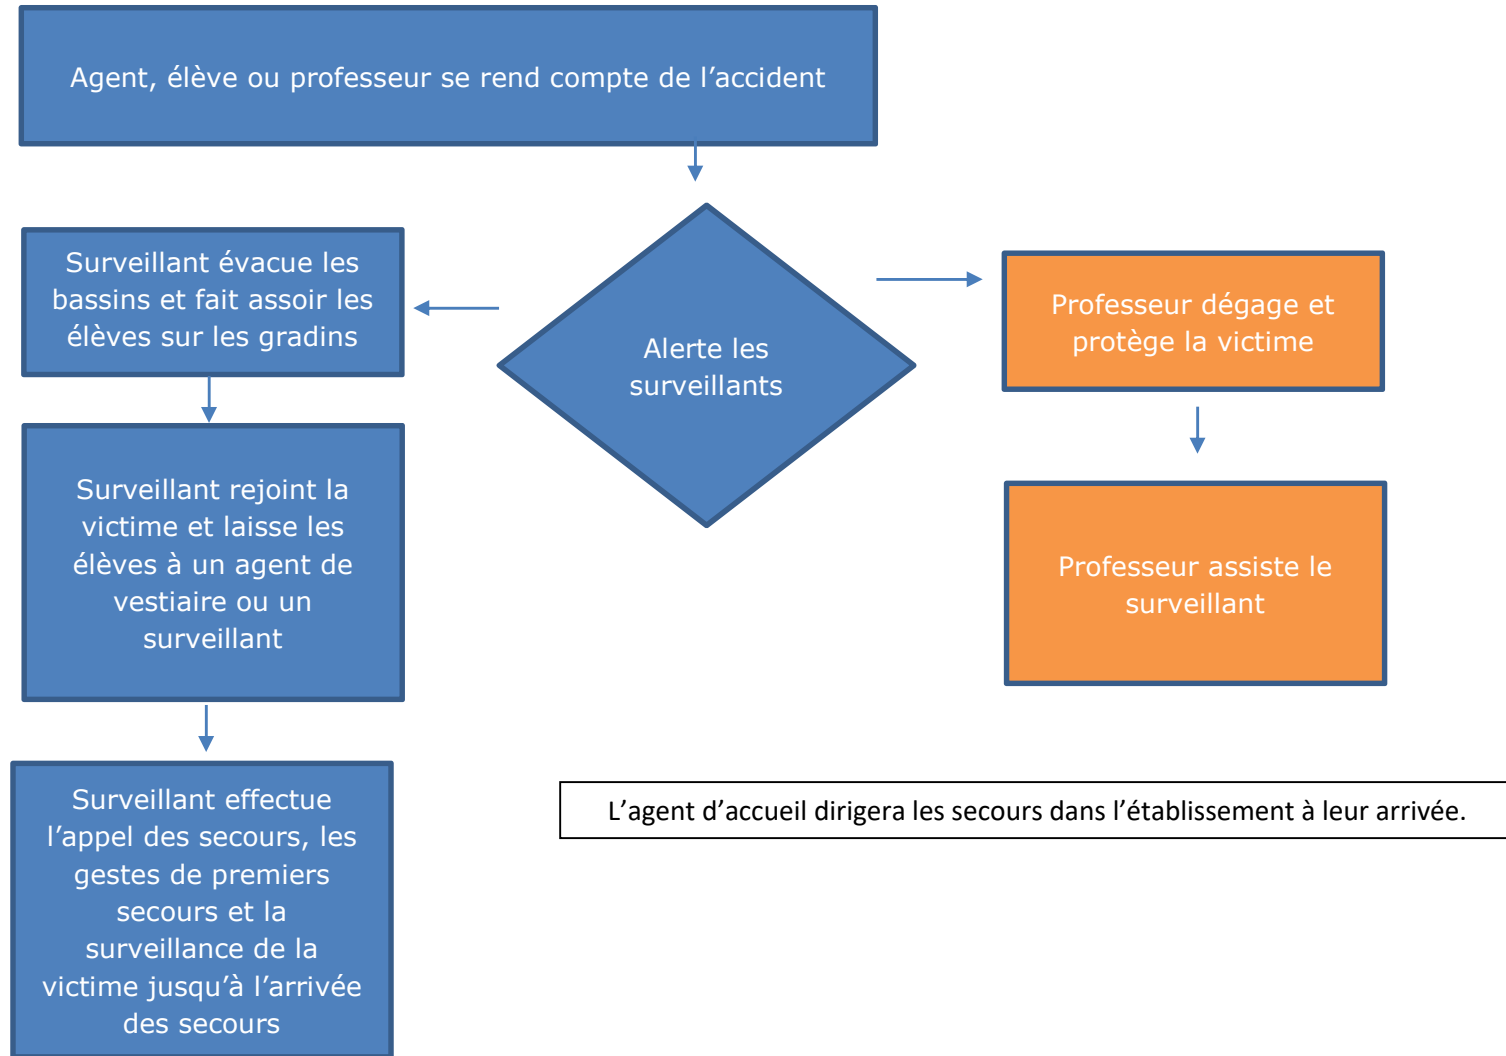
Agent, élève ou professeur se rend compte de l’accident

Alerte les surveillants

Surveillant évacue les bassins et fait assoir les élèves sur les gradins

Surveillant rejoint la victime et laisse les élèves à un agent de vestiaire ou un surveillant

Surveillant effectue l’appel des secours, les gestes de premiers secours et la surveillance de la victime jusqu’à l’arrivée des secours

Professeur dégage et protège la victime

Professeur assiste le surveillant

L’agent d’accueil dirigera les secours dans l’établissement à leur arrivée.